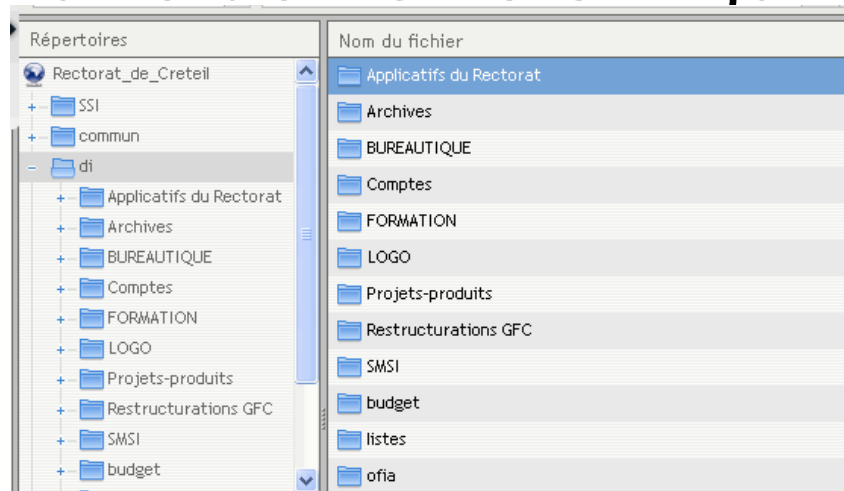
Répertoires

Rectorat_de_Creteil
SSI
commun
di
Applicatifs du Rectorat
Archives
BUREAUTIQUE
Comptes
FORMATION
LOGO
Projets-produits
Restructurations GFC
SMSI
budget

Nom du fichier

Applicatifs du Rectorat
Archives
BUREAUTIQUE
Comptes
FORMATION
LOGO
Projets-produits
Restructurations GFC
SMSI
budget
listes
ofia